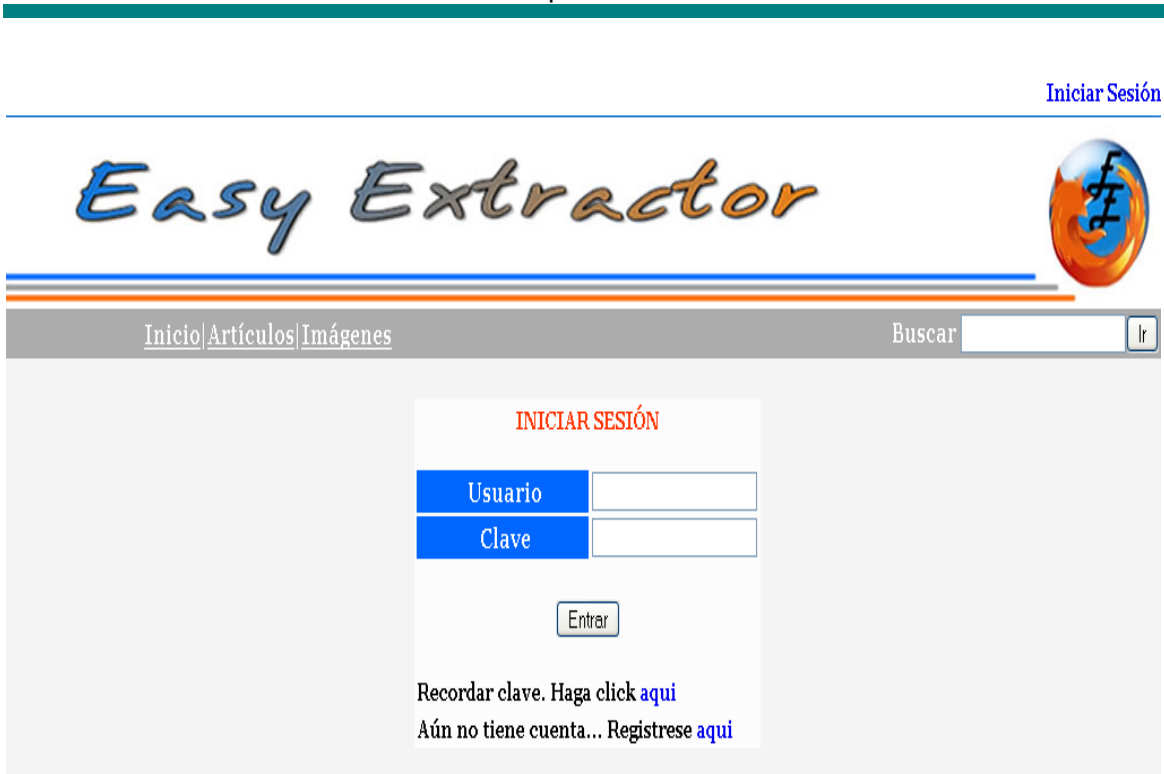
Iniciar Sesión

Easy Extractor

Inicio|Artículos|Imágenes

Buscar
Ir

INICIAR SESIÓN

| Usuario | |
|---|---|
| Clave | |

Entrar

Recordar clave. Haga click aqui
Aún no tiene cuenta... Registrese aqui